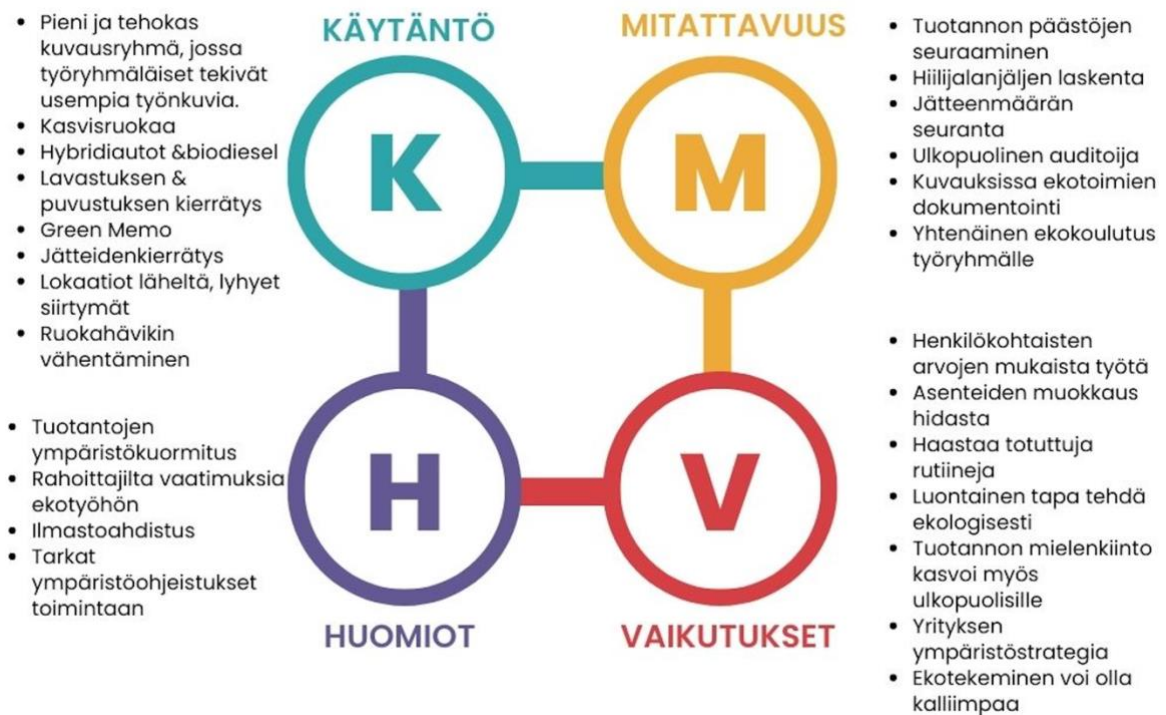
- Pieni ja tehokas kuvausryhmä, jossa työryhmäläiset tekivät usempia työnkuvia.
- Kasvisruokaa
- Hybridiautot &biodiesel
- Lavastuksen & puvustuksen kierrätys
- Green Memo
- Jätteidenkierrätys
- Lokaatiot läheltä, lyhyet siirtymät
- Ruokahävikin vähentäminen

KÄYTÄNTÖ

K

MITATTAVUUS

M

- Tuotannon päästöjen seuraaminen
- Hiilijalanjäljen laskenta
- Jätteenmäärän seuranta
- Ulkopuolinen auditoija
- Kuvauksissa ekotoimien dokumentointi
- Yhtenäinen ekokoulutus työryhmälle

- Tuotantojen ympäristökuormitus
- Rahoittajilta vaatimuksia ekotyöhön
- Ilmastoahdistus
- Tarkat ympäristöohjeistukset toimintaan

H

HUOMIOT

V

VAIKUTUKSET

- Henkilökohtaisten arvojen mukaista työtä
- Asenteiden muokkaus hidasta
- Haastaa totuttuja rutiineja
- Luontainen tapa tehdä ekologisesti
- Tuotannon mielenkiinto kasvoi myös ulkopuolisille
- Yrityksen ympäristöstrategia
- Ekotekeminen voi olla kalliimpaa